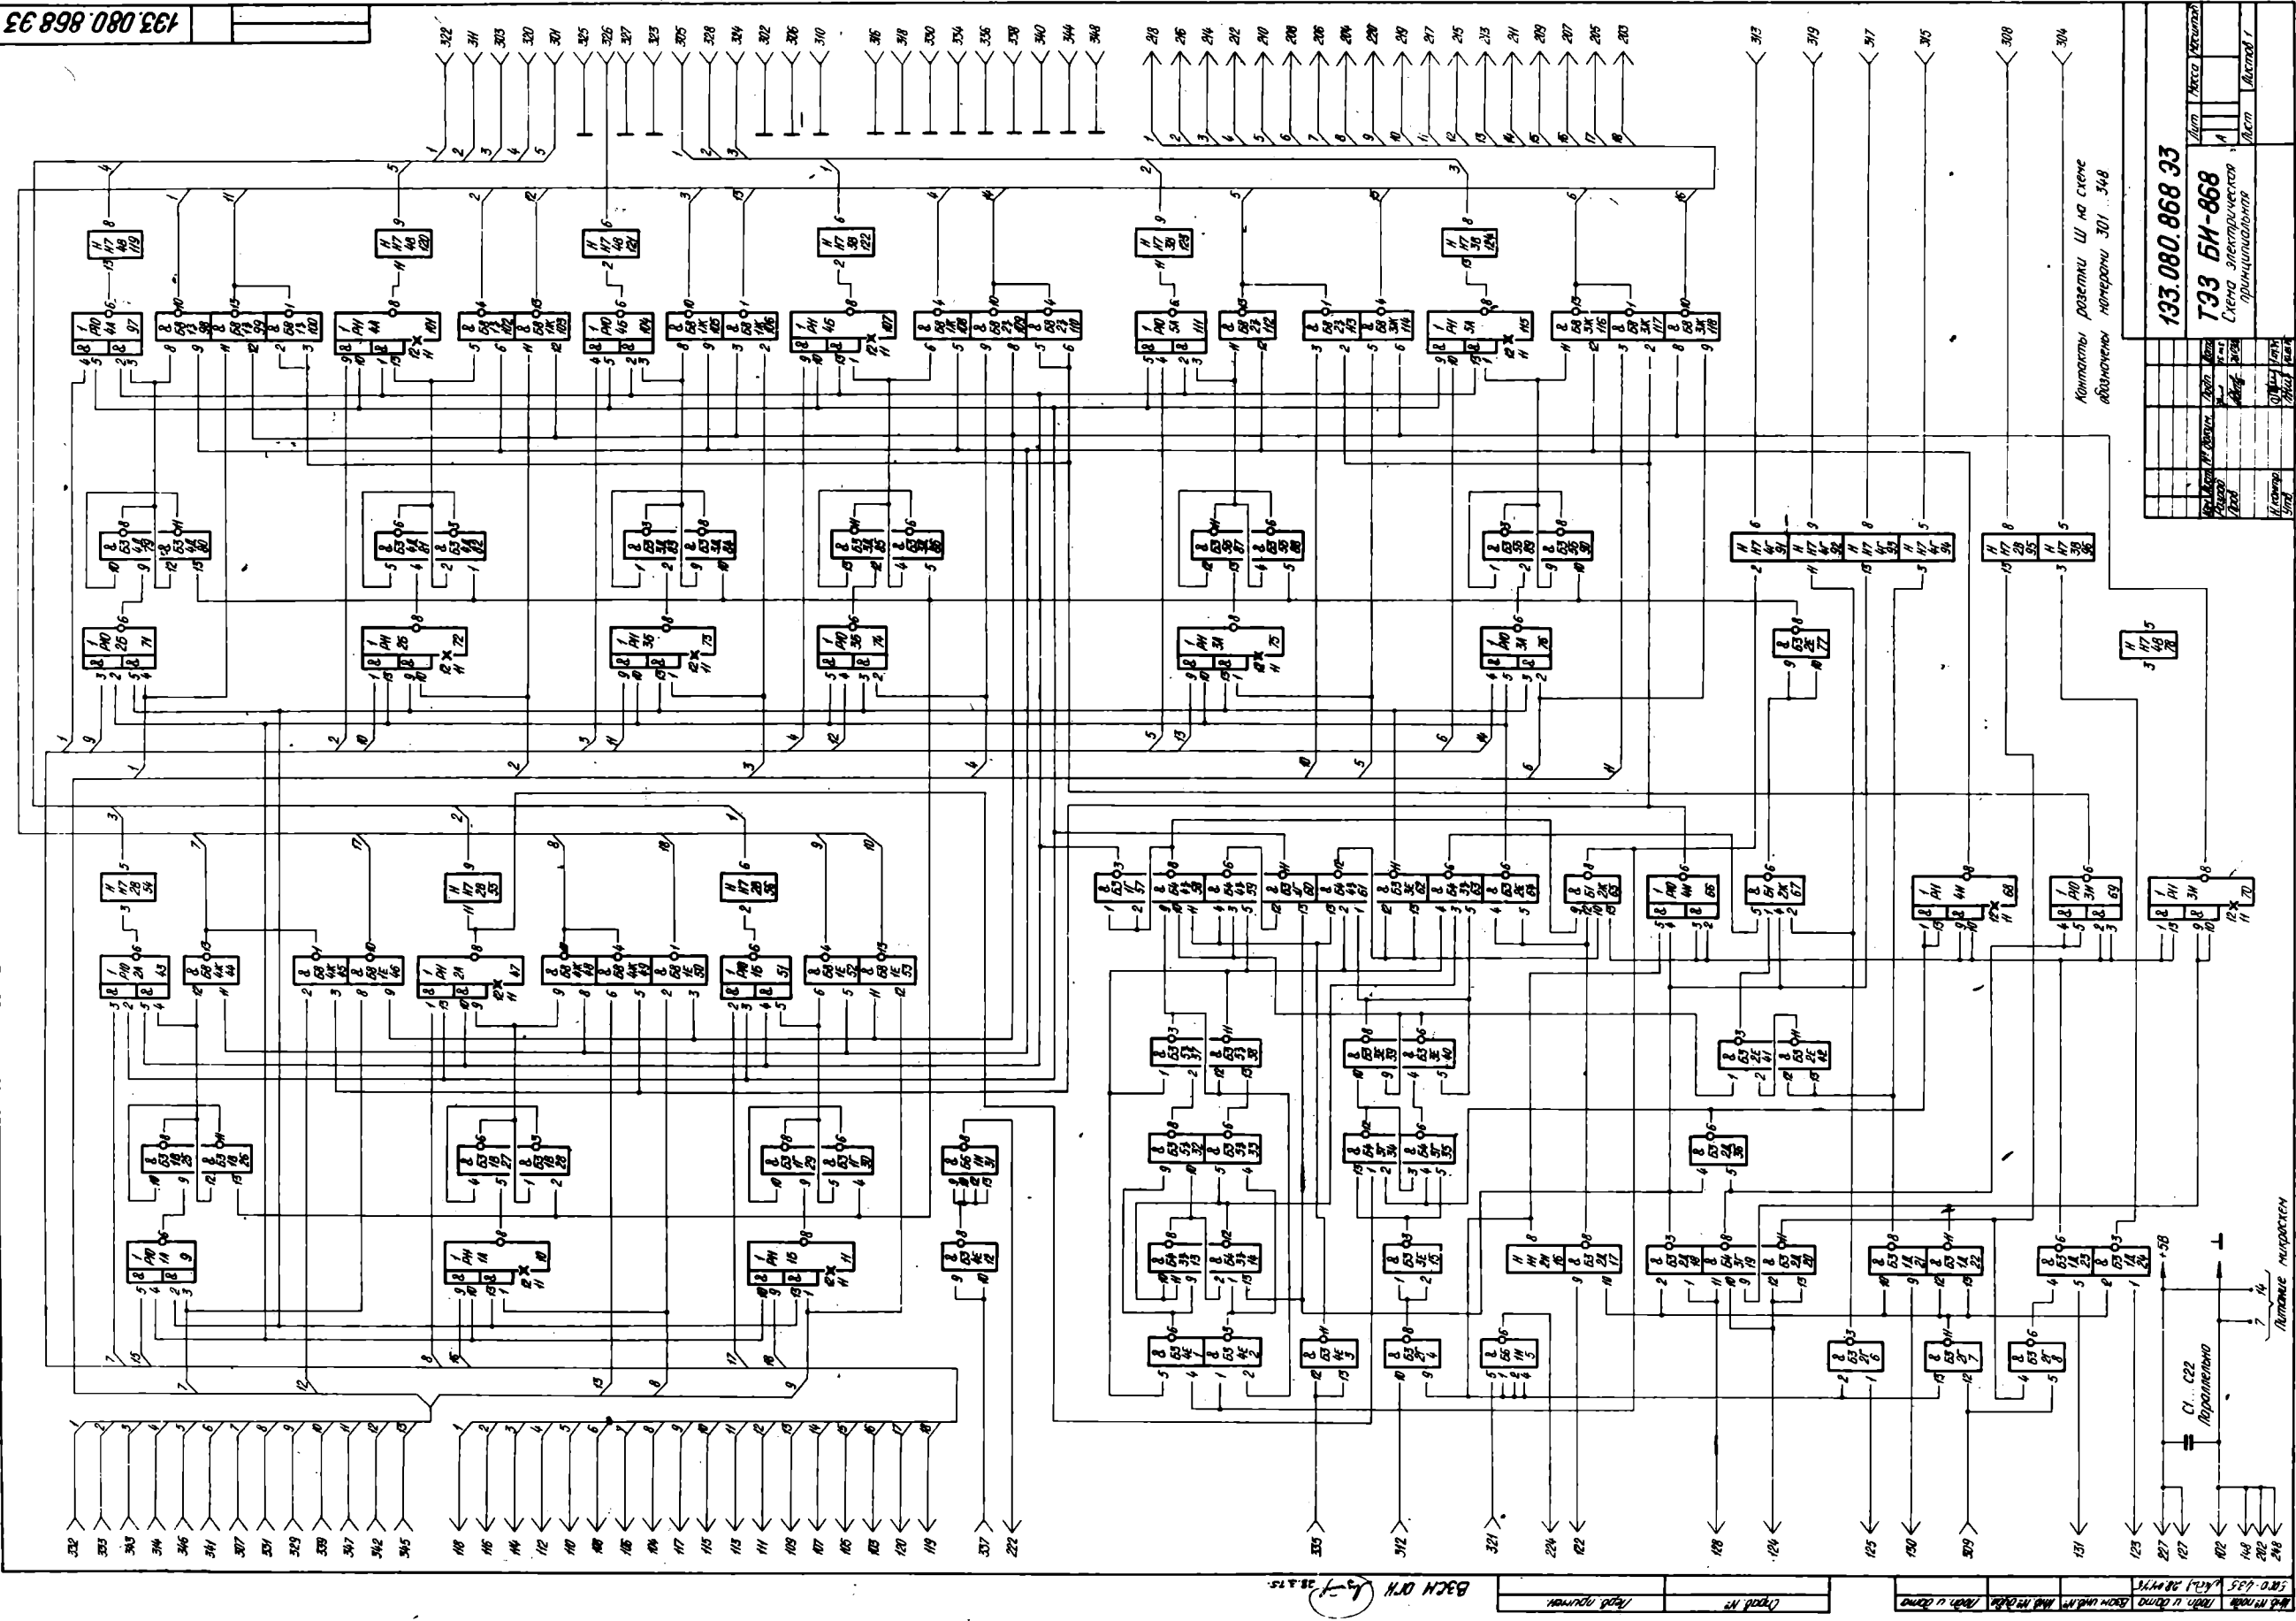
133.080.868 ЭЗ

133.080.868 ЭЗ

ТЭЗ БИ-868
Схема электрическая принципиальная

Лит. А | Масса | Масштаб
Лист | Листов 1

Изм. | Лист | № докум. | Подп. | Дата
Разраб.
Пров.
Н.контр.
Утв.

Контакты розетки Ш на схеме обозначены номерами 301...348

Питание микросхем

+5В

С1...С22 Параллельно

ВЗЕН ОГН

Перв. примен.

Справ. №

Инв. № подл. | Подп. и дата | Взам. инв. № | Инв. № дубл. | Подп. и дата